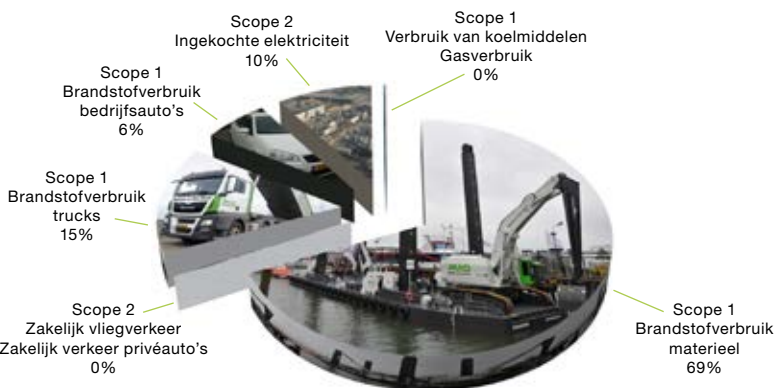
Scope 2
Ingekochte elektriciteit
10%

Scope 1
Verbruik van koelmiddelen
Gasverbruik
0%

Scope 1
Brandstofverbruik
bedrijfsauto's
6%

Scope 1
Brandstofverbruik
trucks
15%

Scope 2
Zakelijk vliegverkeer
Zakelijk verkeer privéauto's
0%

Scope 1
Brandstofverbruik
materieel
69%